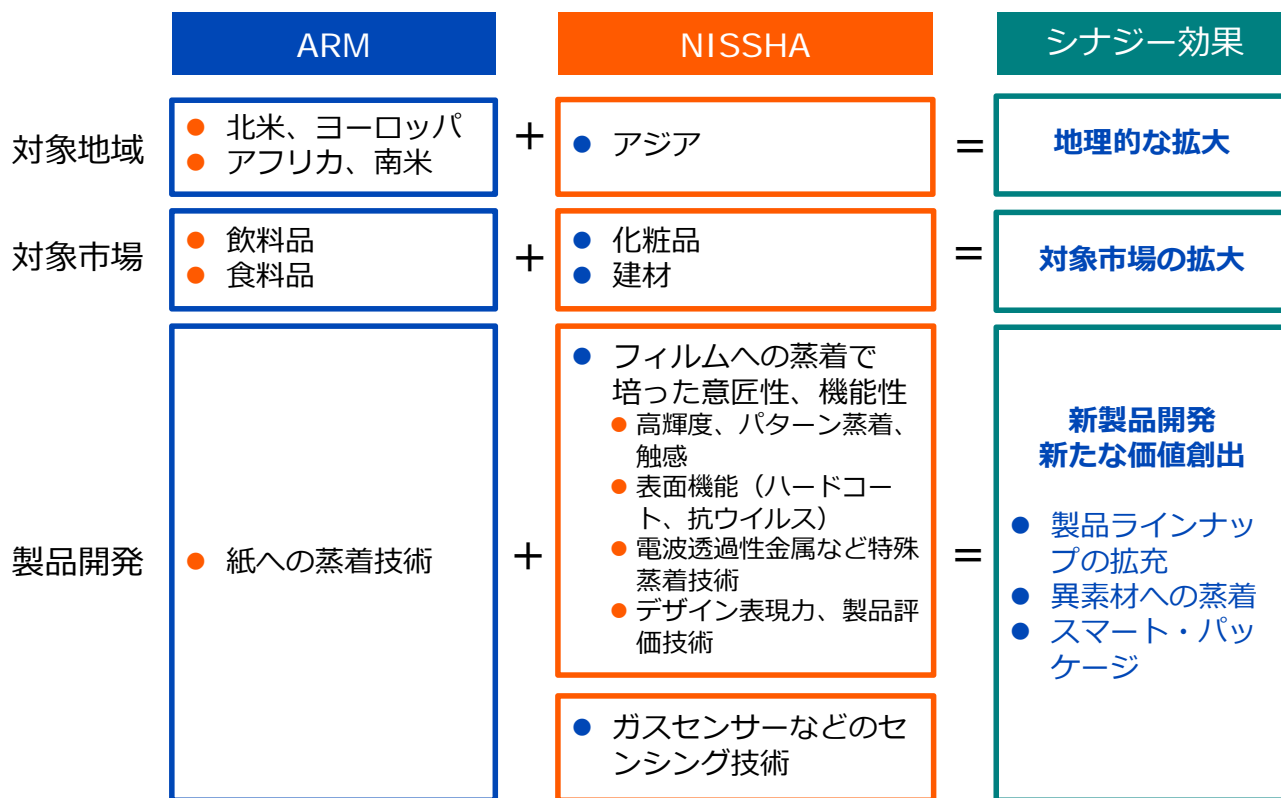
| | ARM | | NISSHA | | シナジー効果 |
|---|---|---|---|---|---|
| 対象地域 | ● 北米、ヨーロッパ<br>● アフリカ、南米 | + | ● アジア | = | 地理的な拡大 |
| 対象市場 | ● 飲料品<br>● 食料品 | + | ● 化粧品<br>● 建材 | = | 対象市場の拡大 |
| 製品開発 | ● 紙への蒸着技術 | + | ● フィルムへの蒸着で培った意匠性、機能性<br>● 高輝度、パターン蒸着、触感<br>● 表面機能（ハードコート、抗ウイルス）<br>● 電波透過性金属など特殊蒸着技術<br>● デザイン表現力、製品評価技術<br><br>● ガスセンサーなどのセンシング技術 | = | 新製品開発<br>新たな価値創出<br>● 製品ラインナップの拡充<br>● 異素材への蒸着<br>● スマート・パッケージ |